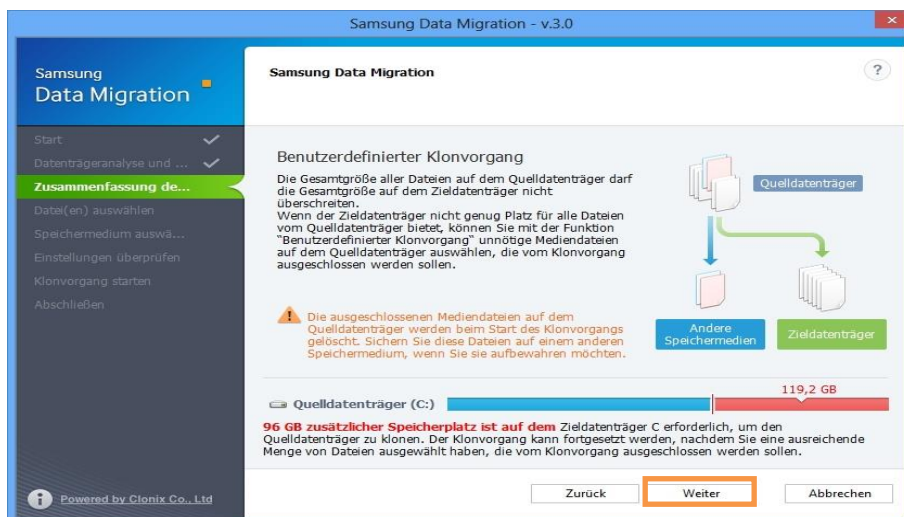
Samsung Data Migration - v.3.0

Samsung
Data Migration

Start
Datenträgeranalyse und ...
Zusammenfassung de...
Datei(en) auswählen
Speichermedium auswä...
Einstellungen überprüfen
Klonvorgang starten
Abschließen

Powered by Clonix Co., Ltd

Samsung Data Migration

?

Benutzerdefinierter Klonvorgang

Die Gesamtgröße aller Dateien auf dem Quelldatenträger darf die Gesamtgröße auf dem Zieldatenträger nicht überschreiten.
Wenn der Zieldatenträger nicht genug Platz für alle Dateien vom Quelldatenträger bietet, können Sie mit der Funktion "Benutzerdefinierter Klonvorgang" unnötige Mediendateien auf dem Quelldatenträger auswählen, die vom Klonvorgang ausgeschlossen werden sollen.

Quelldatenträger

Andere Speichermedien

Zieldatenträger

Die ausgeschlossenen Mediendateien auf dem Quelldatenträger werden beim Start des Klonvorgangs gelöscht. Sichern Sie diese Dateien auf einem anderen Speichermedium, wenn Sie sie aufbewahren möchten.

119,2 GB

Quelldatenträger (C:)

96 GB zusätzlicher Speicherplatz ist auf dem Zieldatenträger C erforderlich, um den Quelldatenträger zu klonen. Der Klonvorgang kann fortgesetzt werden, nachdem Sie eine ausreichende Menge von Dateien ausgewählt haben, die vom Klonvorgang ausgeschlossen werden sollen.

Zurück

Weiter

Abbrechen